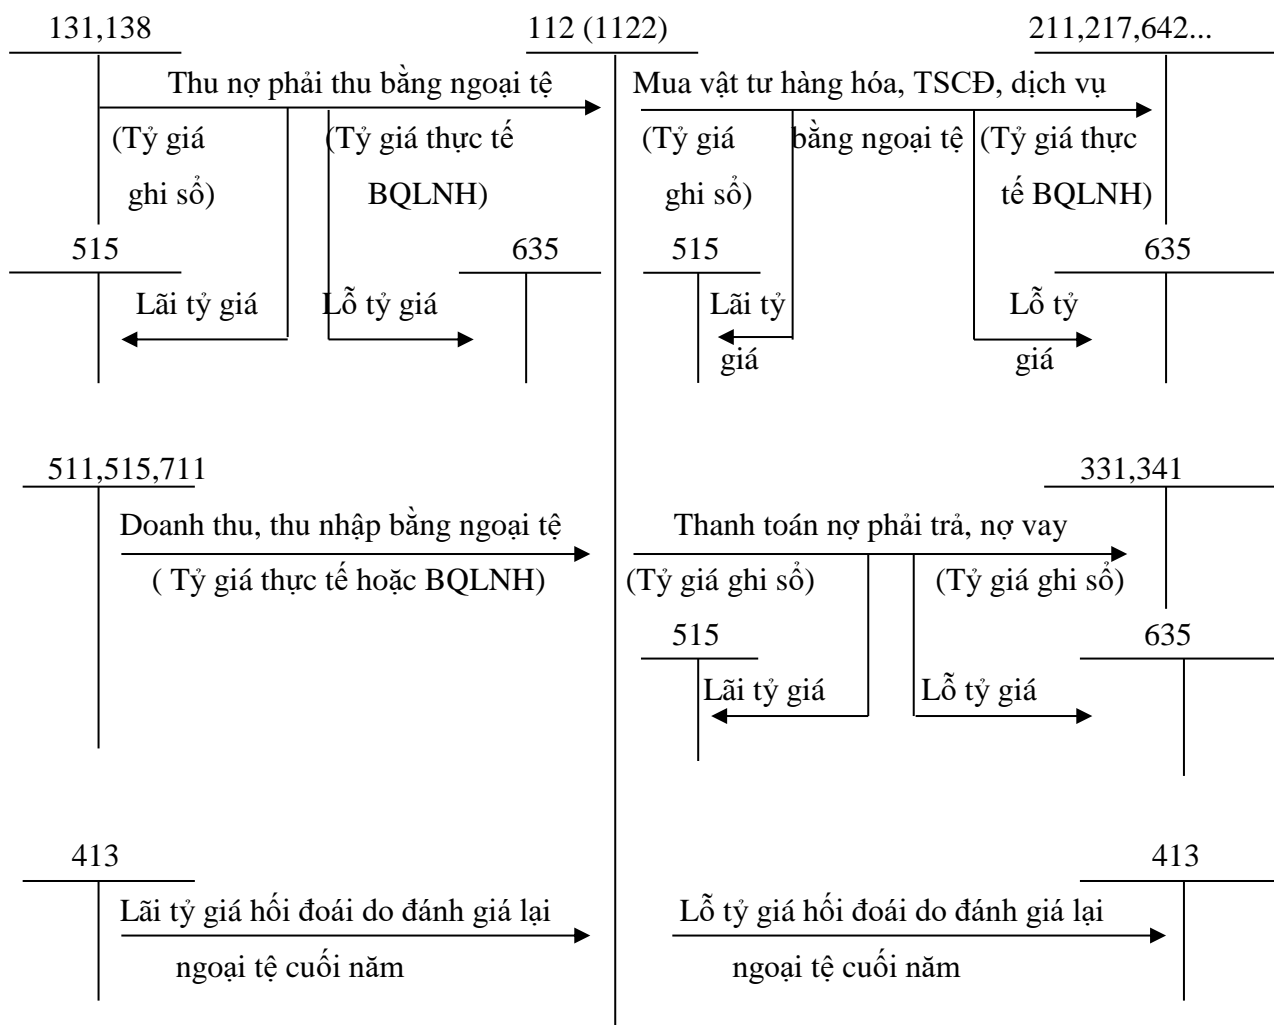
131,138

112 (1122)

211,217,642...

Thu nợ phải thu bằng ngoại tệ

Mua vật tư hàng hóa, TSCĐ, dịch vụ

(Tỷ giá ghi sổ)

(Tỷ giá thực tế BQLNH)

(Tỷ giá ghi sổ)

bằng ngoại tệ

(Tỷ giá thực tế BQLNH)

515

635

515

635

Lãi tỷ giá

Lỗ tỷ giá

Lãi tỷ giá

Lỗ tỷ giá

511,515,711

331,341

Doanh thu, thu nhập bằng ngoại tệ

( Tỷ giá thực tế hoặc BQLNH)

Thanh toán nợ phải trả, nợ vay

(Tỷ giá ghi sổ)

(Tỷ giá ghi sổ)

515

635

Lãi tỷ giá

Lỗ tỷ giá

413

413

Lãi tỷ giá hối đoái do đánh giá lại ngoại tệ cuối năm

Lỗ tỷ giá hối đoái do đánh giá lại ngoại tệ cuối năm